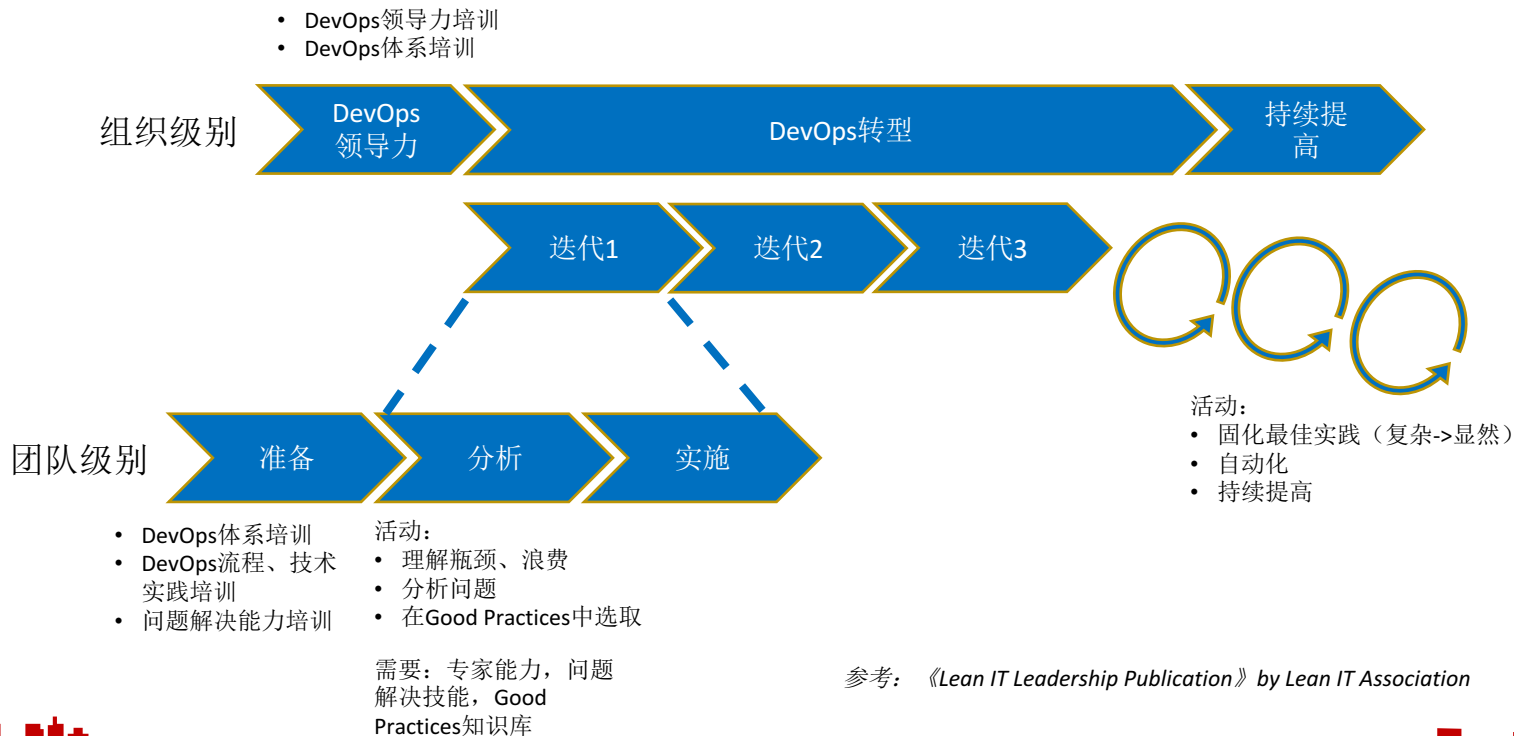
• DevOps领导力培训
• DevOps体系培训

组织级别

DevOps 领导力

DevOps转型

持续提高

迭代1

迭代2

迭代3

团队级别

准备

分析

实施

活动：
• 固化最佳实践（复杂->显然）
• 自动化
• 持续提高

• DevOps体系培训
• DevOps流程、技术实践培训
• 问题解决能力培训

活动：
• 理解瓶颈、浪费
• 分析问题
• 在Good Practices中选取

需要：专家能力，问题解决技能，Good Practices知识库

参考：《Lean IT Leadership Publication》by Lean IT Association